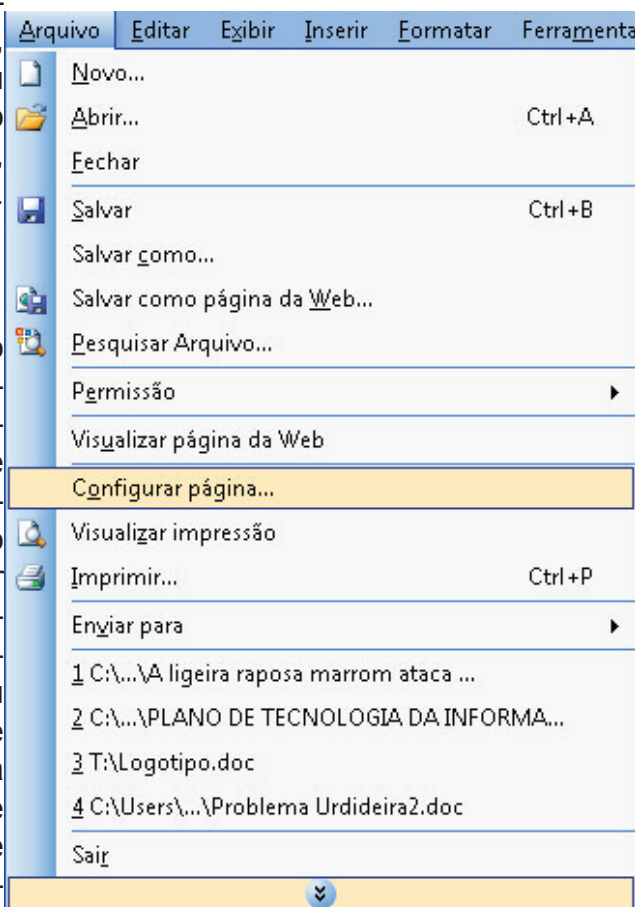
Arquivo Editar Exibir Inserir Formatar Ferramenta

Novo...
Abrir... Ctrl+A
Fechar
Salvar Ctrl+B
Salvar como...
Salvar como página da Web...
Pesquisar Arquivo...
Permissão
Visualizar página da Web
Configurar página...
Visualizar impressão
Imprimir... Ctrl+P
Enviar para
1 C:\...\A ligeira raposa marrom ataca ...
2 C:\...\PLANO DE TECNOLOGIA DA INFORMA...
3 T:\Logotipo.doc
4 C:\Users\...\Problema Urdideira2.doc
Sair